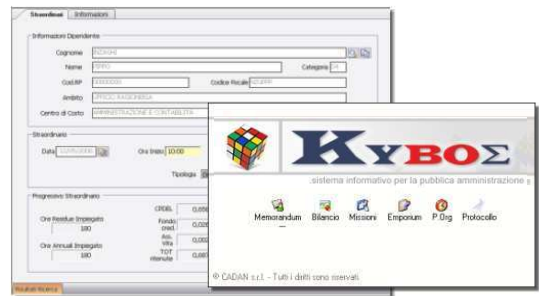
Straordinari | Informazioni

Informazioni Dipendente

Cognome INZAGHI

Nome PIPPO

Categoria

Cod.RP

Codice Fiscale

Ambito UFFICIO RAGIONERIA

Centro di Costo AMMINISTRAZIONE E CONTABILITÀ

Straordinario

Data 12/05/2006

Ora Inizio 10.00

Tipologia

Progressivo Straordinario

Ore Residue Impiegate 180

Ore Annuali Impiegate 180

CPDEL

Fondo cred.

Ass. Vita

TOT ritenute

Risultati Ricerca

KYBOΣ

sistema informativo per la pubblica amministrazione

Memorandum Bilancio Missioni Emporium P.Org Protocollo

© CADAN s.r.l. - Tutti i diritti sono riservati.